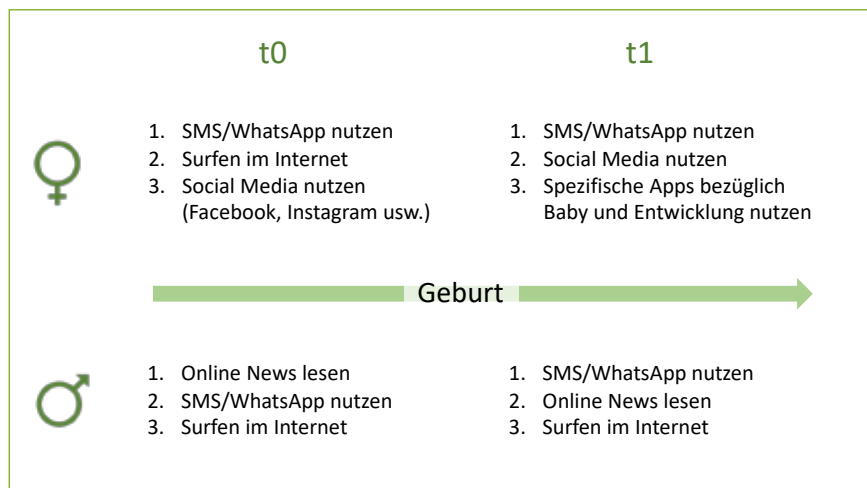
t0

t1

1. SMS/WhatsApp nutzen
2. Surfen im Internet
3. Social Media nutzen (Facebook, Instagram usw.)

1. SMS/WhatsApp nutzen
2. Social Media nutzen
3. Spezifische Apps bezüglich Baby und Entwicklung nutzen

Geburt

1. Online News lesen
2. SMS/WhatsApp nutzen
3. Surfen im Internet

1. SMS/WhatsApp nutzen
2. Online News lesen
3. Surfen im Internet